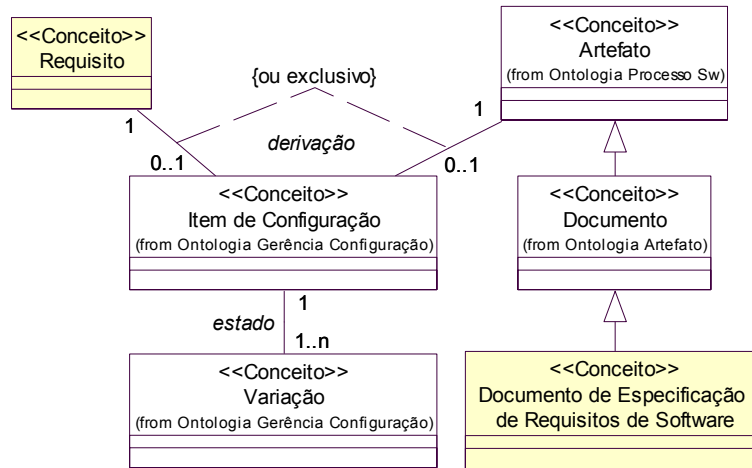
<<Conceito>>
Requisito

{ou exclusivo}

<<Conceito>>
Artefato
(from Ontologia Processo Sw)

1

1

derivação

0..1

0..1

<<Conceito>>
Item de Configuração
(from Ontologia Gerência Configuração)

<<Conceito>>
Documento
(from Ontologia Artefato)

1

estado

1..n

<<Conceito>>
Variação
(from Ontologia Gerência Configuração)

<<Conceito>>
Documento de Especificação de Requisitos de Software